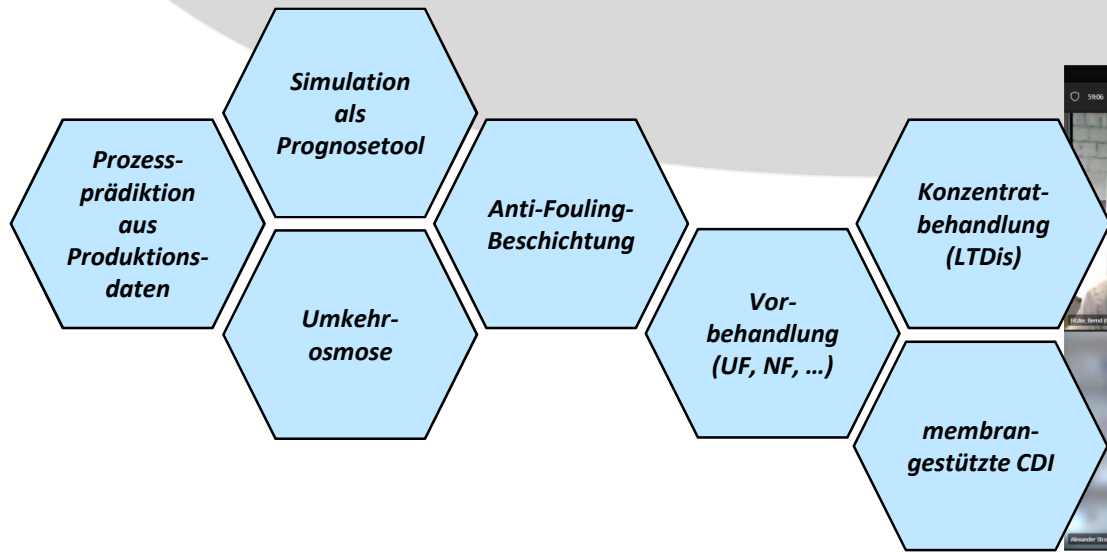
Prozessprädiktion aus Produktionsdaten

Simulation als Prognosetool

Umkehrosmose

Anti-Fouling-Beschichtung

Vorbehandlung (UF, NF, …)

Konzentratbehandlung (LTDis)

membrangestützte CDI

59:06

Fitzke, Bernd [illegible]

Alexander Stro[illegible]